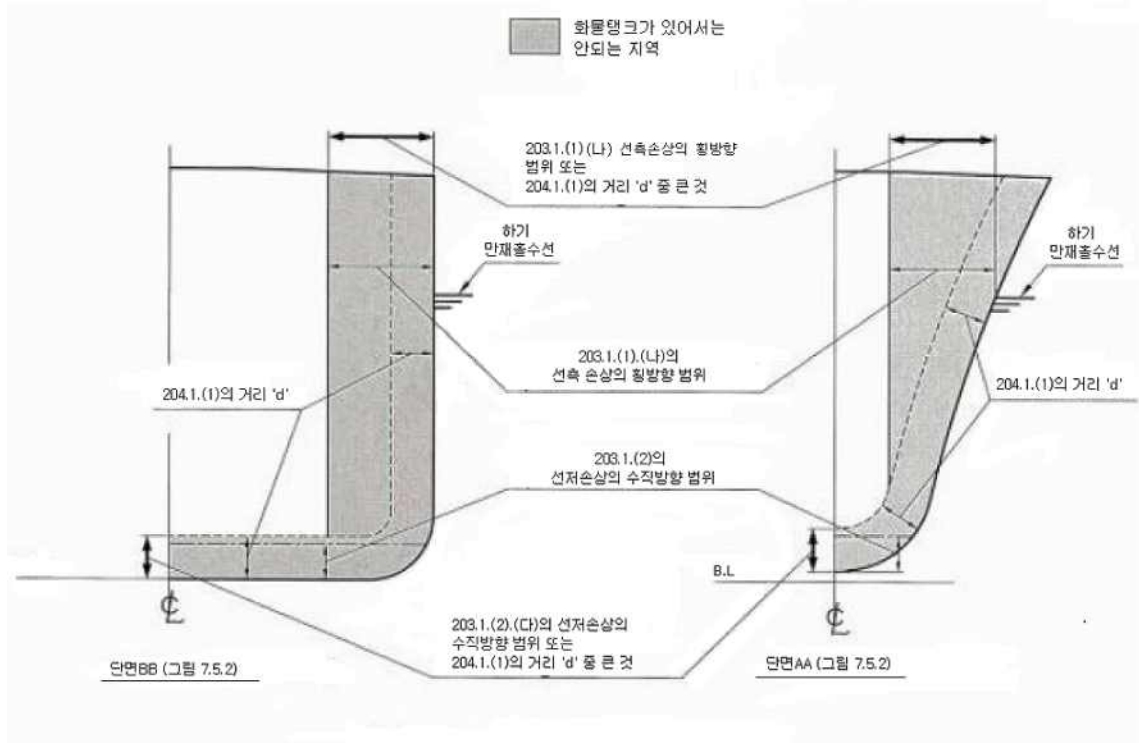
화물탱크가 있어서는 안되는 지역

203.1.(1).(나) 선측손상의 횡방향 범위 또는 204.1.(1)의 거리 'd' 중 큰 것

하기 만재흘수선

하기 만재흘수선

203.1.(1).(나)의 선측 손상의 횡방향 범위

204.1.(1)의 거리 'd'

204.1.(1)의 거리 'd'

203.1.(2)의 선저손상의 수직방향 범위

B.L

℄

℄

203.1.(2).(다)의 선저손상의 수직방향 범위 또는 204.1.(1)의 거리 'd' 중 큰 것

단면BB (그림 7.5.2)

단면AA (그림 7.5.2)